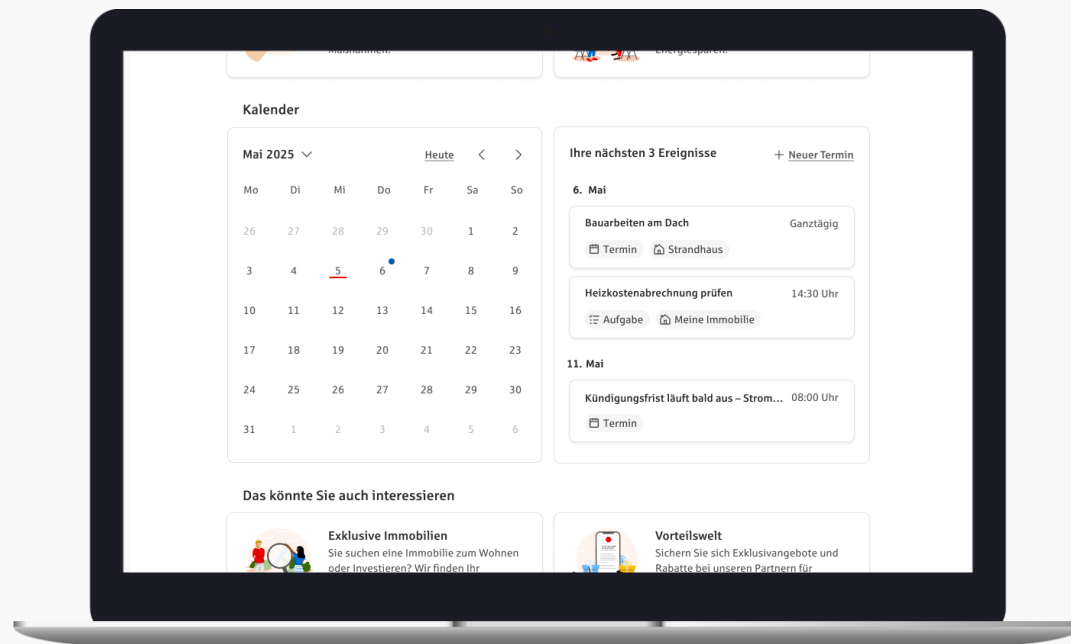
Maßnahmen.

Energiesparen.

Kalender

Mai 2025

Heute

| Mo | Di | Mi | Do | Fr | Sa | So |
|---|---|---|---|---|---|---|
| 26 | 27 | 28 | 29 | 30 | 1 | 2 |
| 3 | 4 | 5 | 6 | 7 | 8 | 9 |
| 10 | 11 | 12 | 13 | 14 | 15 | 16 |
| 17 | 18 | 19 | 20 | 21 | 22 | 23 |
| 24 | 25 | 26 | 27 | 28 | 29 | 30 |
| 31 | 1 | 2 | 3 | 4 | 5 | 6 |

Ihre nächsten 3 Ereignisse

+ Neuer Termin

6. Mai

Bauarbeiten am Dach
Ganztägig
Termin
Strandhaus

Heizkostenabrechnung prüfen
14:30 Uhr
Aufgabe
Meine Immobilie

11. Mai

Kündigungsfrist läuft bald aus – Strom…
08:00 Uhr
Termin

Das könnte Sie auch interessieren

Exklusive Immobilien
Sie suchen eine Immobilie zum Wohnen oder Investieren? Wir finden Ihr

Vorteilswelt
Sichern Sie sich Exklusivangebote und Rabatte bei unseren Partnern für